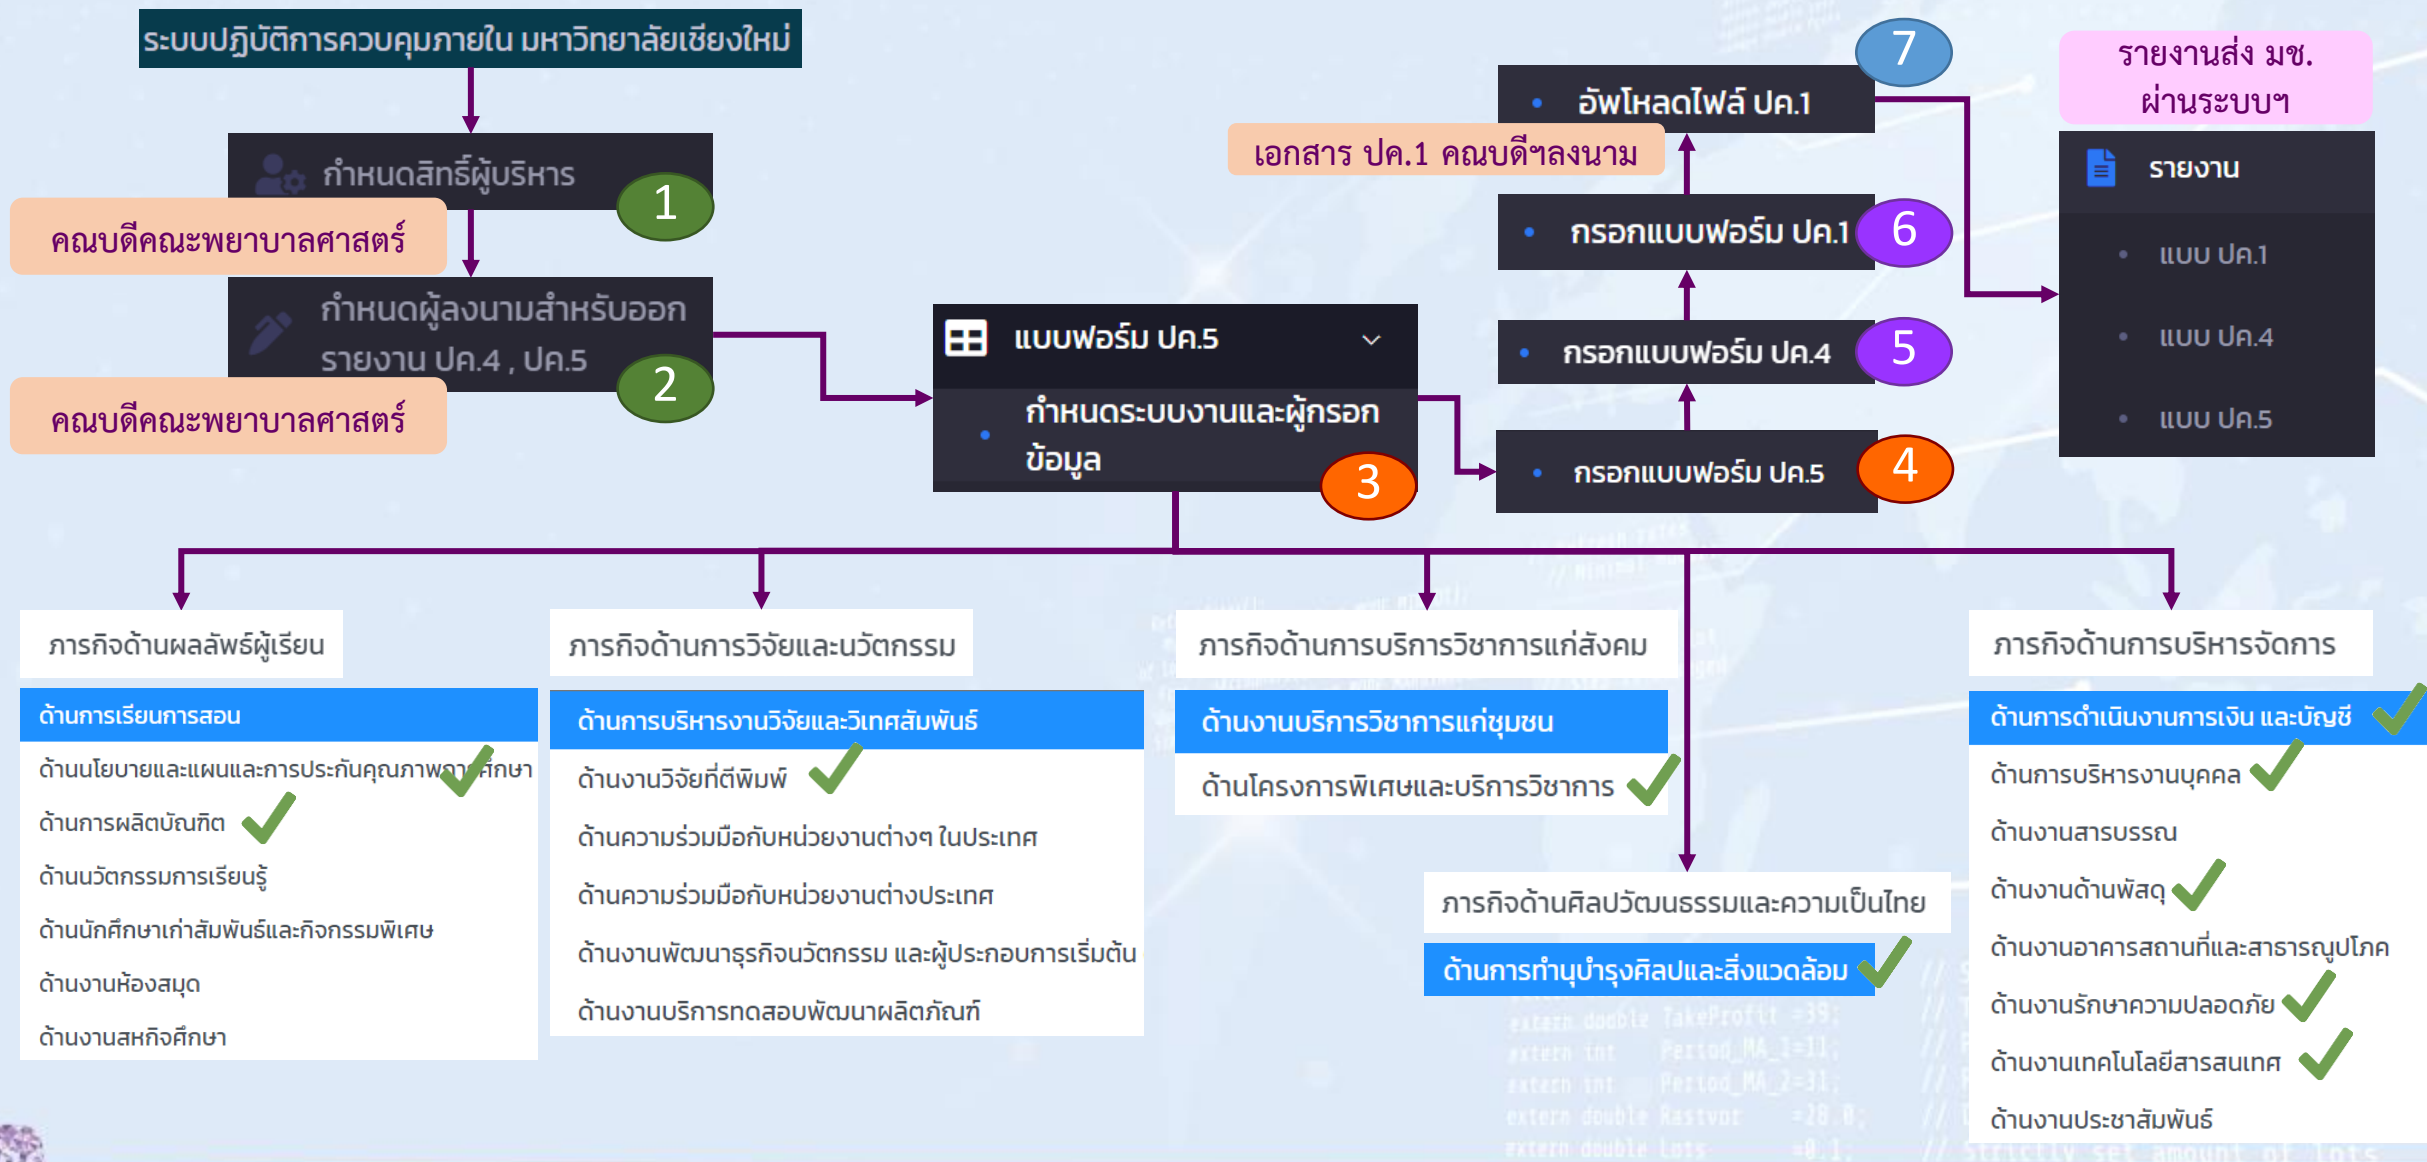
ระบบปฏิบัติการควบคุมภายใน มหาวิทยาลัยเชียงใหม่

กำหนดสิทธิ์ผู้บริหาร

1

คณบดีคณะพยาบาลศาสตร์

กำหนดผู้ลงนามสำหรับออกรายงาน ปค.4 , ปค.5

2

คณบดีคณะพยาบาลศาสตร์

แบบฟอร์ม ปค.5

กำหนดระบบงานและผู้กรอกข้อมูล

3

กรอกแบบฟอร์ม ปค.5

4

กรอกแบบฟอร์ม ปค.4

5

กรอกแบบฟอร์ม ปค.1

6

เอกสาร ปค.1 คณบดีฯลงนาม

อัพโหลดไฟล์ ปค.1

7

รายงานส่ง มช. ผ่านระบบฯ

รายงาน

แบบ ปค.1

แบบ ปค.4

แบบ ปค.5

ภารกิจด้านผลลัพธ์ผู้เรียน

ด้านการเรียนการสอน

ด้านนโยบายและแผนและการประกันคุณภาพการศึกษา

ด้านการผลิตบัณฑิต

ด้านนวัตกรรมการเรียนรู้

ด้านนักศึกษาเก่าสัมพันธ์และกิจกรรมพิเศษ

ด้านงานห้องสมุด

ด้านงานสหกิจศึกษา

ภารกิจด้านการวิจัยและนวัตกรรม

ด้านการบริหารงานวิจัยและวิเทศสัมพันธ์

ด้านงานวิจัยที่ตีพิมพ์

ด้านความร่วมมือกับหน่วยงานต่างๆ ในประเทศ

ด้านความร่วมมือกับหน่วยงานต่างประเทศ

ด้านงานพัฒนาธุรกิจนวัตกรรม และผู้ประกอบการเริ่มต้น

ด้านงานบริการทดสอบพัฒนาผลิตภัณฑ์

ภารกิจด้านการบริการวิชาการแก่สังคม

ด้านงานบริการวิชาการแก่ชุมชน

ด้านโครงการพิเศษและบริการวิชาการ

ภารกิจด้านศิลปวัฒนธรรมและความเป็นไทย

ด้านการทำนุบำรุงศิลปและสิ่งแวดล้อม

ภารกิจด้านการบริหารจัดการ

ด้านการดำเนินงานการเงิน และบัญชี

ด้านการบริหารงานบุคคล

ด้านงานสารบรรณ

ด้านงานด้านพัสดุ

ด้านงานอาคารสถานที่และสาธารณูปโภค

ด้านงานรักษาความปลอดภัย

ด้านงานเทคโนโลยีสารสนเทศ

ด้านงานประชาสัมพันธ์